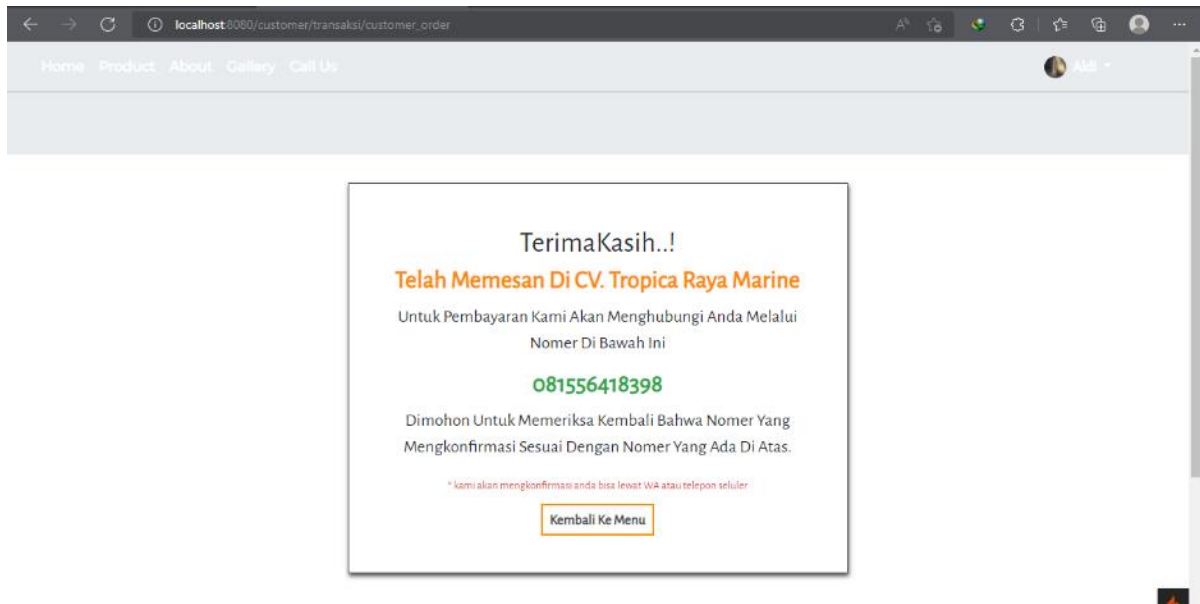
localhost:8080/customer/transaksi/customer_order

Home Product About Gallery Call Us

Aldi

TerimaKasih..!

Telah Memesan Di CV. Tropica Raya Marine

Untuk Pembayaran Kami Akan Menghubungi Anda Melalui Nomer Di Bawah Ini

081556418398

Dimohon Untuk Memeriksa Kembali Bahwa Nomer Yang Mengkonfirmasi Sesuai Dengan Nomer Yang Ada Di Atas.

* kami akan mengkonfirmasi anda bisa lewat WA atau telepon seluler

Kembali Ke Menu